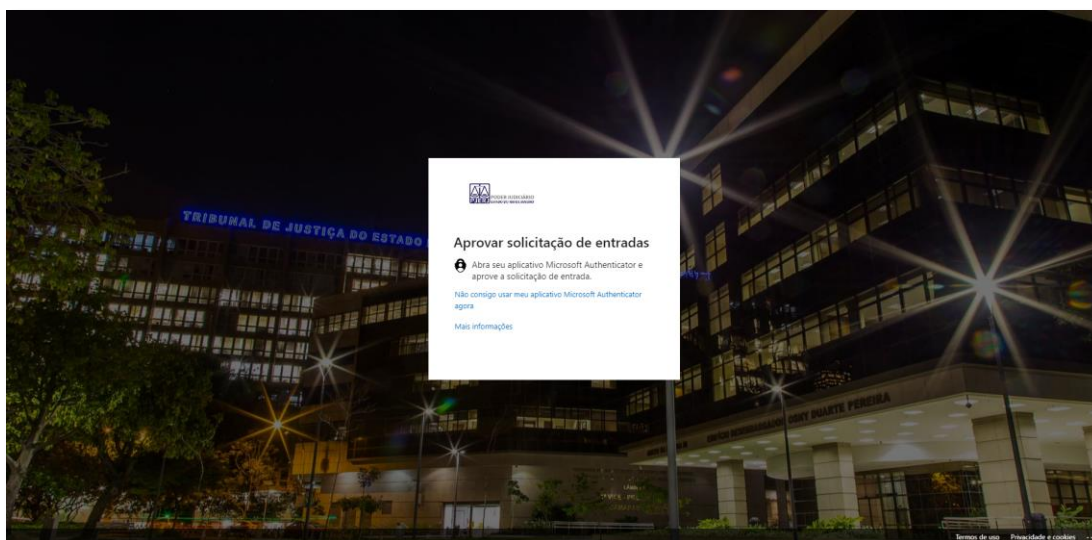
TRIBUNAL DE JUSTIÇA DO ESTADO

PODER JUDICIÁRIO
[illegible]

Aprovar solicitação de entradas

Abra seu aplicativo Microsoft Authenticator e aprove a solicitação de entrada.

Não consigo usar meu aplicativo Microsoft Authenticator agora

Mais informações

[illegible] DUARTE PEREIRA

Termos de uso Privacidade e cookies ...